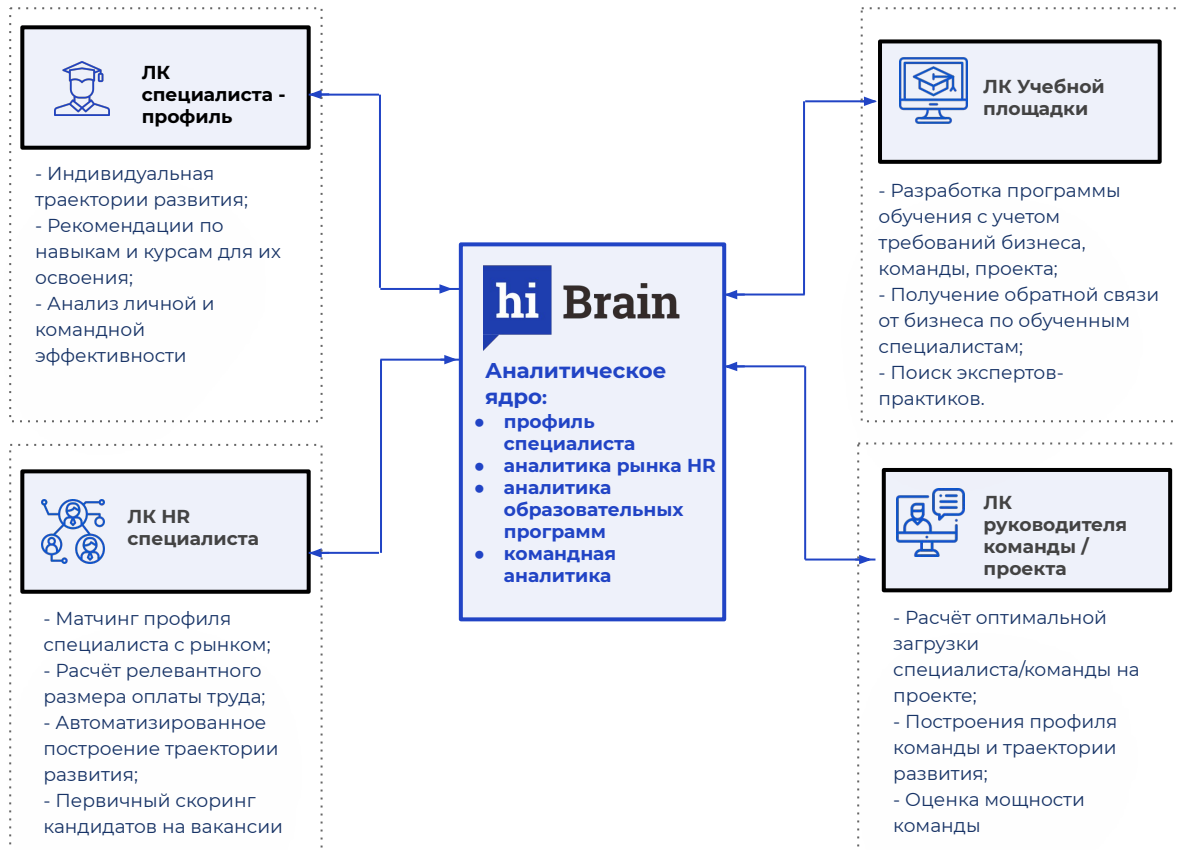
ЛК специалиста - профиль

- Индивидуальная траектории развития;
- Рекомендации по навыкам и курсам для их освоения;
- Анализ личной и командной эффективности

ЛК HR специалиста

- Матчинг профиля специалиста с рынком;
- Расчёт релевантного размера оплаты труда;
- Автоматизированное построение траектории развития;
- Первичный скоринг кандидатов на вакансии

hi Brain

Аналитическое ядро:
- профиль специалиста
- аналитика рынка HR
- аналитика образовательных программ
- командная аналитика

ЛК Учебной площадки

- Разработка программы обучения с учетом требований бизнеса, команды, проекта;
- Получение обратной связи от бизнеса по обученным специалистам;
- Поиск экспертов-практиков.

ЛК руководителя команды / проекта

- Расчёт оптимальной загрузки специалиста/команды на проекте;
- Построения профиля команды и траектории развития;
- Оценка мощности команды